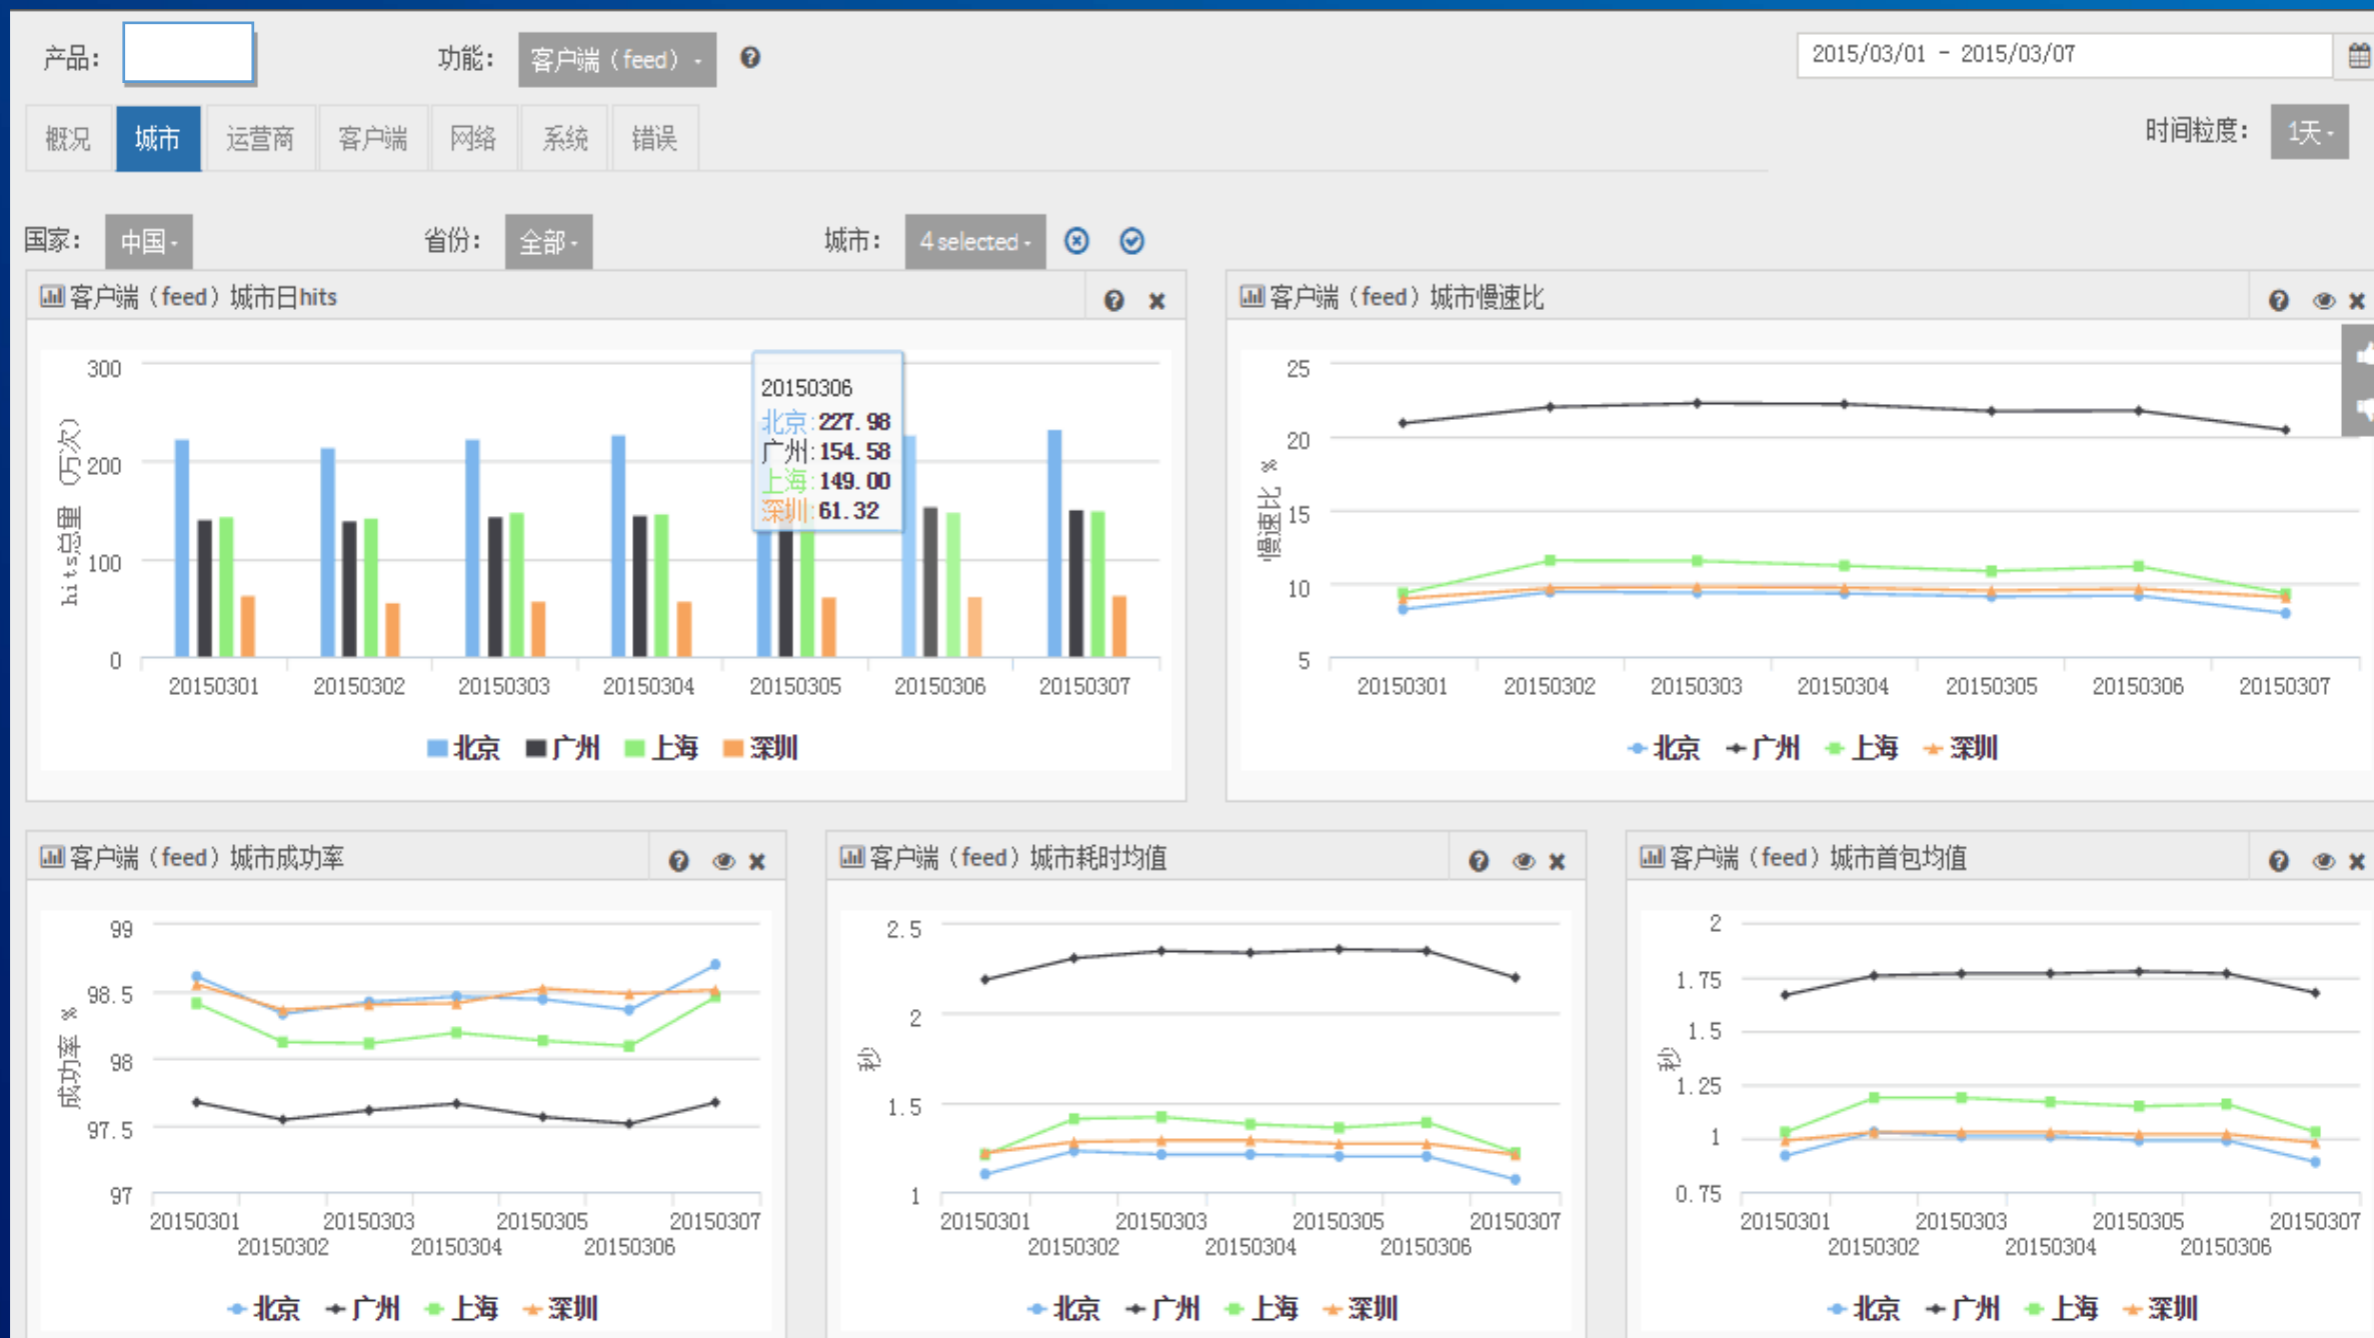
产品：

功能： 客户端（feed） ?

2015/03/01 - 2015/03/07

概况 城市 运营商 客户端 网络 系统 错误

时间粒度： 1天

国家： 中国 省份： 全部 城市： 4 selected

客户端（feed）城市日hits

300
200
100
0
hits总量（万次）

2015030620150306
北京：227.98
广州：154.58
上海：149.00
深圳：61.32

20150301 20150302 20150303 20150304 20150305 20150306 20150307

北京 广州 上海 深圳

客户端（feed）城市慢速比

25
20
15
10
5
慢速比 %

20150301 20150302 20150303 20150304 20150305 20150306 20150307

北京 广州 上海 深圳

客户端（feed）城市成功率

99
98.5
98
97.5
97
成功率 %

20150301 20150302 20150303 20150304 20150305 20150306 20150307

北京 广州 上海 深圳

客户端（feed）城市耗时均值

2.5
2
1.5
1
秒

20150301 20150302 20150303 20150304 20150305 20150306 20150307

北京 广州 上海 深圳

客户端（feed）城市首包均值

2
1.75
1.5
1.25
1
0.75
秒

20150301 20150302 20150303 20150304 20150305 20150306 20150307

北京 广州 上海 深圳